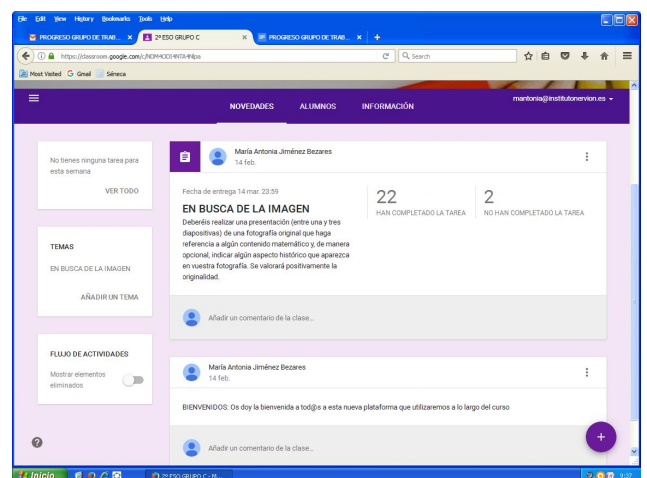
File Edit View History Bookmarks Tools Help

PROGRESO GRUPO DE TRAB... ×
2º ESO GRUPO C ×
PROGRESO GRUPO DE TRAB... ×
+

https://classroom.google.com/c/NDM0ODI4NTA4Nlpa

Search

Most Visited Gmail Séneca

NOVEDADES ALUMNOS INFORMACIÓN

mantonia@institutonervion.es

No tienes ninguna tarea para esta semana

VER TODO

TEMAS

EN BUSCA DE LA IMAGEN

AÑADIR UN TEMA

FLUJO DE ACTIVIDADES

Mostrar elementos eliminados

María Antonia Jiménez Bezares
14 feb.

Fecha de entrega 14 mar. 23:59

EN BUSCA DE LA IMAGEN

Deberéis realizar una presentación (entre una y tres diapositivas) de una fotografía original que haga referencia a algún contenido matemático y, de manera opcional, indicar algún aspecto histórico que aparezca en vuestra fotografía. Se valorará positivamente la originalidad.

22
HAN COMPLETADO LA TAREA

2
NO HAN COMPLETADO LA TAREA

Añadir un comentario de la clase...

María Antonia Jiménez Bezares
14 feb.

BIENVENIDOS: Os doy la bienvenida a tod@s a esta nueva plataforma que utilizaremos a lo largo del curso

Añadir un comentario de la clase...

Inicio

2º ESO GRUPO C - M...

9:37